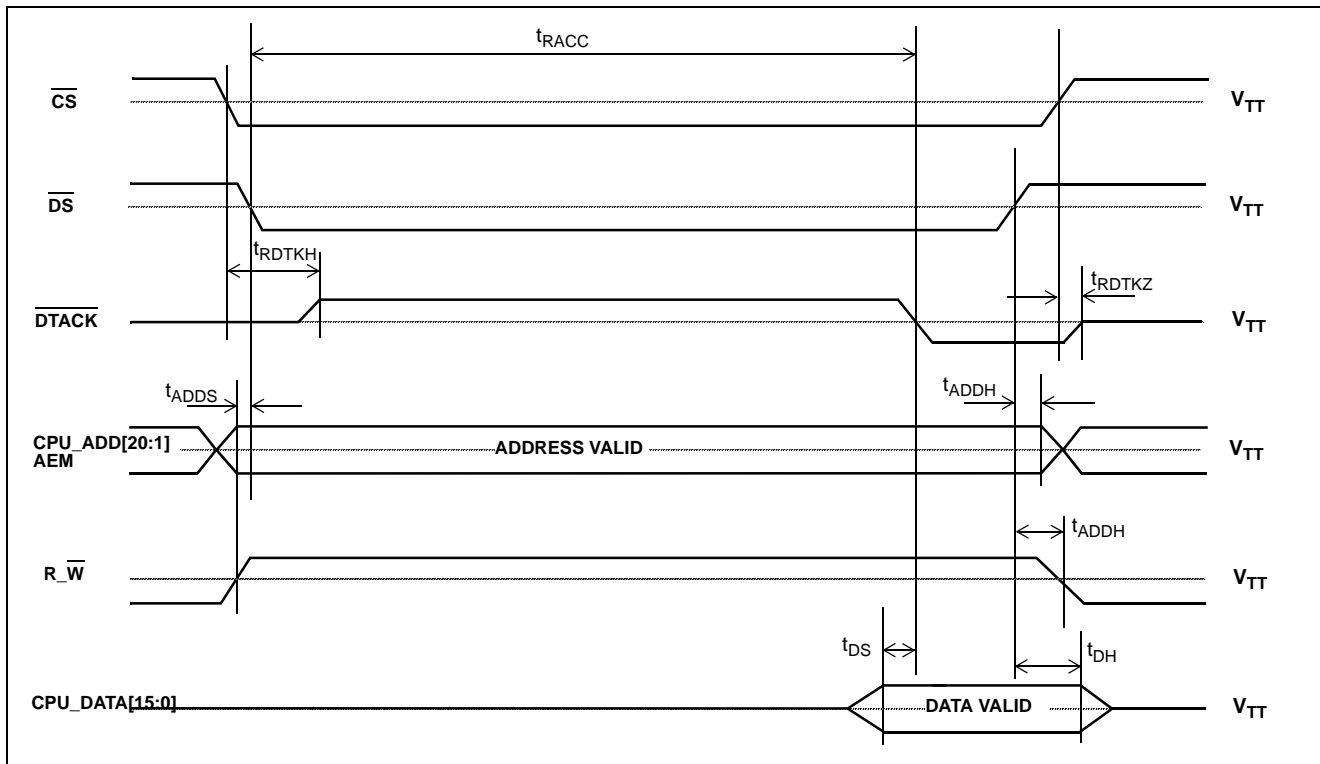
$t_{RACC}$

$\overline{CS}$ $V_{TT}$

$\overline{DS}$ $V_{TT}$

$t_{RDTKH}$

$t_{RDTKZ}$

$\overline{DTACK}$ $V_{TT}$

$t_{ADDS}$

$t_{ADDH}$

CPU_ADD[20:1]
AEM

ADDRESS VALID

$V_{TT}$

$t_{ADDH}$

R_$\overline{W}$ $V_{TT}$

$t_{DS}$

$t_{DH}$

CPU_DATA[15:0]

DATA VALID

$V_{TT}$